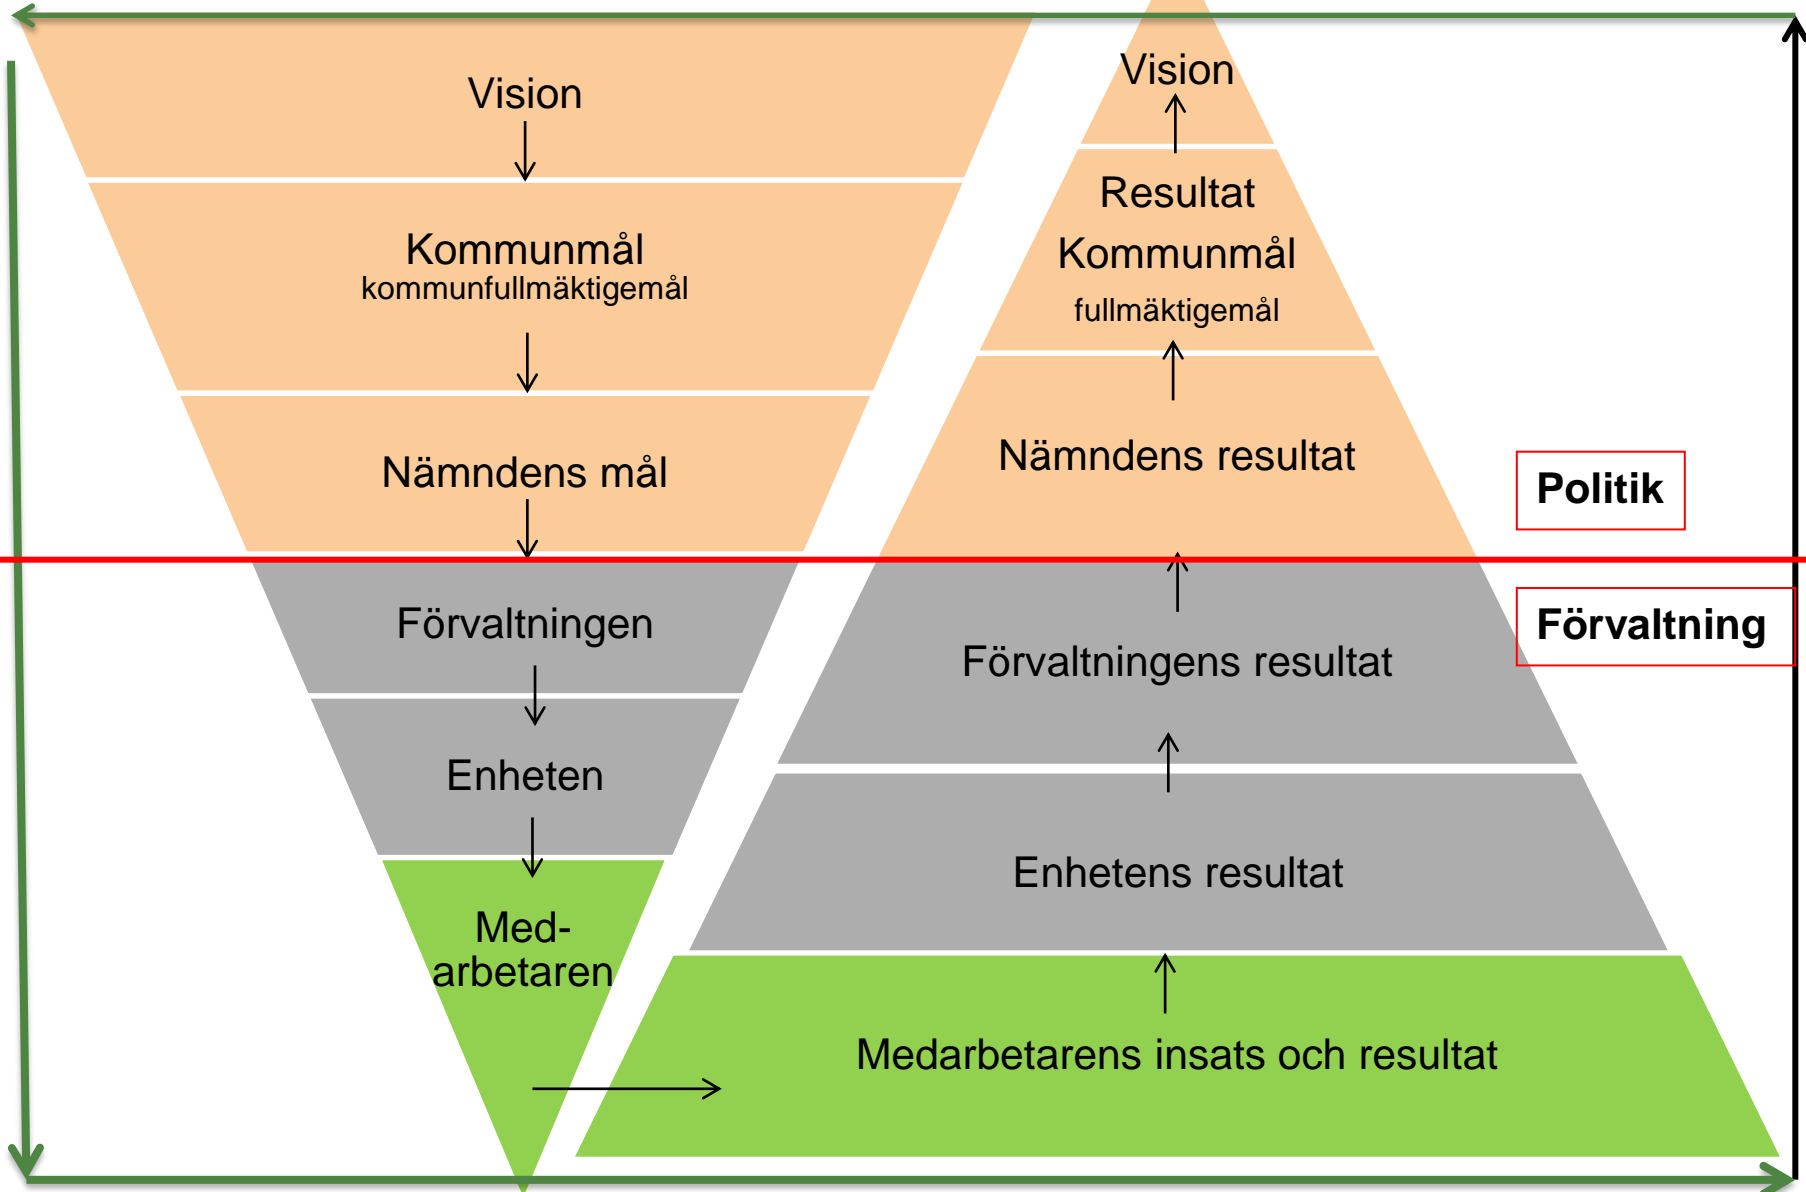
Vision

Kommunmål
kommunfullmäktigemål

Nämndens mål

Förvaltningen

Enheten

Med-
arbetaren

Vision

Resultat
Kommunmål
fullmäktigemål

Nämndens resultat

Politik

Förvaltning

Förvaltningens resultat

Enhetens resultat

Medarbetarens insats och resultat